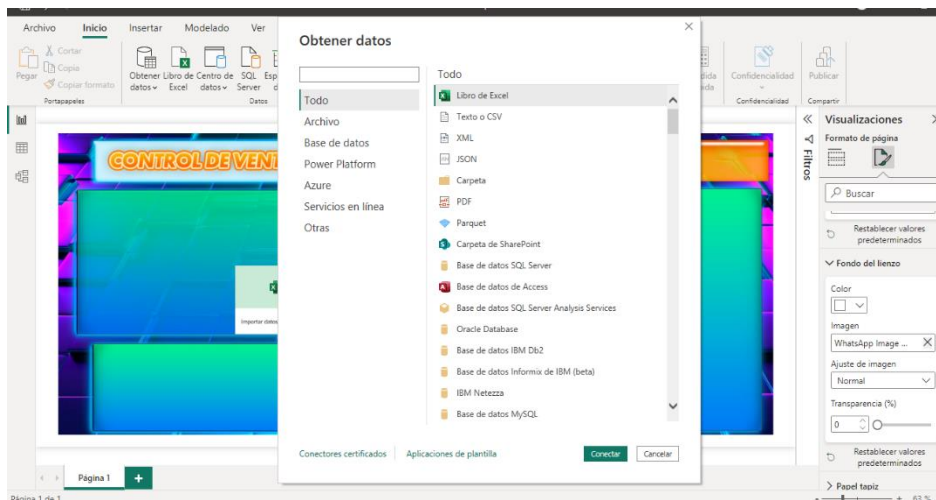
Archivo Inicio Insertar Modelado Ver

Cortar
Copiar
Pegar Copiar formato
Portapapeles

Obtener datos
Libro de Excel
Centro de datos
SQL Server
Esp
Datos

dida
ada

Confidencialidad
Confidencialidad

Publicar
Compartir

CONTROL DE VENT

Importar datos

Obtener datos

Todo
Archivo
Base de datos
Power Platform
Azure
Servicios en línea
Otras

Todo
Libro de Excel
Texto o CSV
XML
JSON
Carpeta
PDF
Parquet
Carpeta de SharePoint
Base de datos SQL Server
Base de datos de Access
Base de datos SQL Server Analysis Services
Oracle Database
Base de datos IBM Db2
Base de datos Informix de IBM (beta)
IBM Netezza
Base de datos MySQL

Conectores certificados
Aplicaciones de plantilla
Conectar
Cancelar

Filtros

Visualizaciones
Formato de página
Buscar
Restablecer valores predeterminados
Fondo del lienzo
Color
Imagen
WhatsApp Image ...
Ajuste de imagen
Normal
Transparencia (%)
0
Restablecer valores predeterminados
Papel tapiz

Página 1
Página 1 de 1
63 %